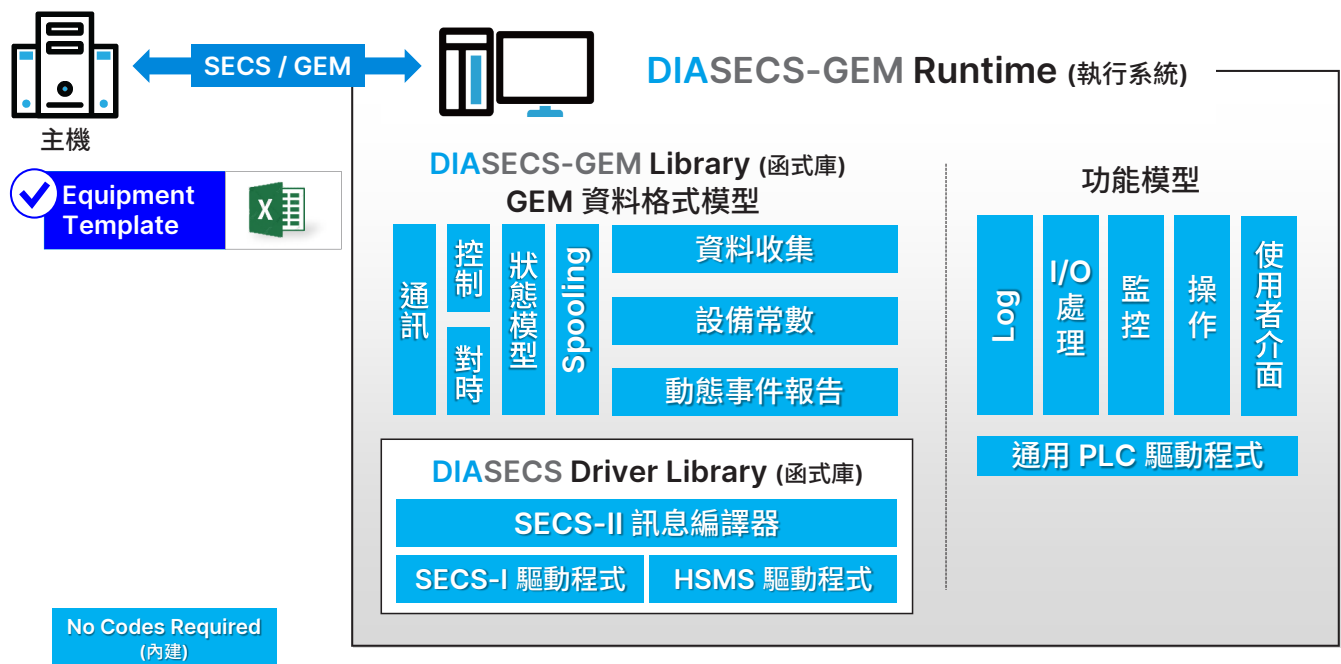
主機

SECS / GEM

Equipment Template

DIASECS-GEM Runtime (執行系統)

DIASECS-GEM Library (函式庫)
GEM 資料格式模型

通訊

控制

對時

狀態模型

Spooling

資料收集

設備常數

動態事件報告

DIASECS Driver Library (函式庫)

SECS-II 訊息編譯器

SECS-I 驅動程式

HSMS 驅動程式

功能模型

Log

I/O 處理

監控

操作

使用者介面

通用 PLC 驅動程式

No Codes Required (內建)